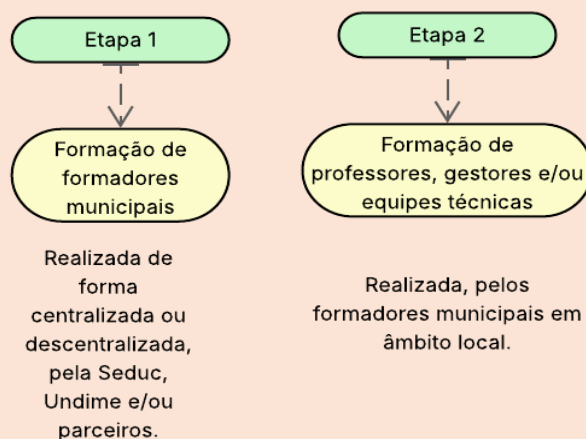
Etapa 1

Formação de formadores municipais

Realizada de forma centralizada ou descentralizada, pela Seduc, Undime e/ou parceiros.

Etapa 2

Formação de professores, gestores e/ou equipes técnicas

Realizada, pelos formadores municipais em âmbito local.